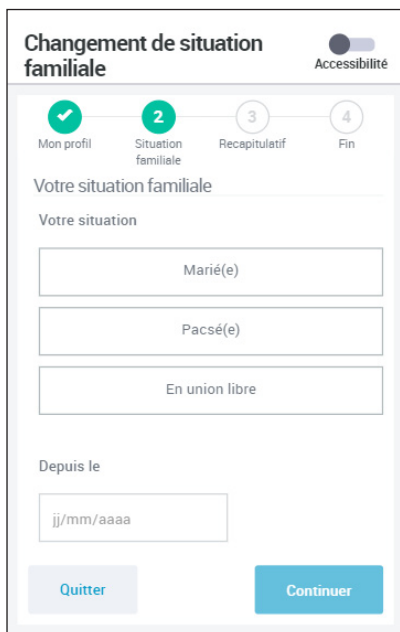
Changement de situation familiale

Accessibilité

2 3 4

Mon profil

Situation familiale

Recapitulatif

Fin

Votre situation familiale

Votre situation

Marié(e)

Pacsé(e)

En union libre

Depuis le

jj/mm/aaaa

Quitter

Continuer